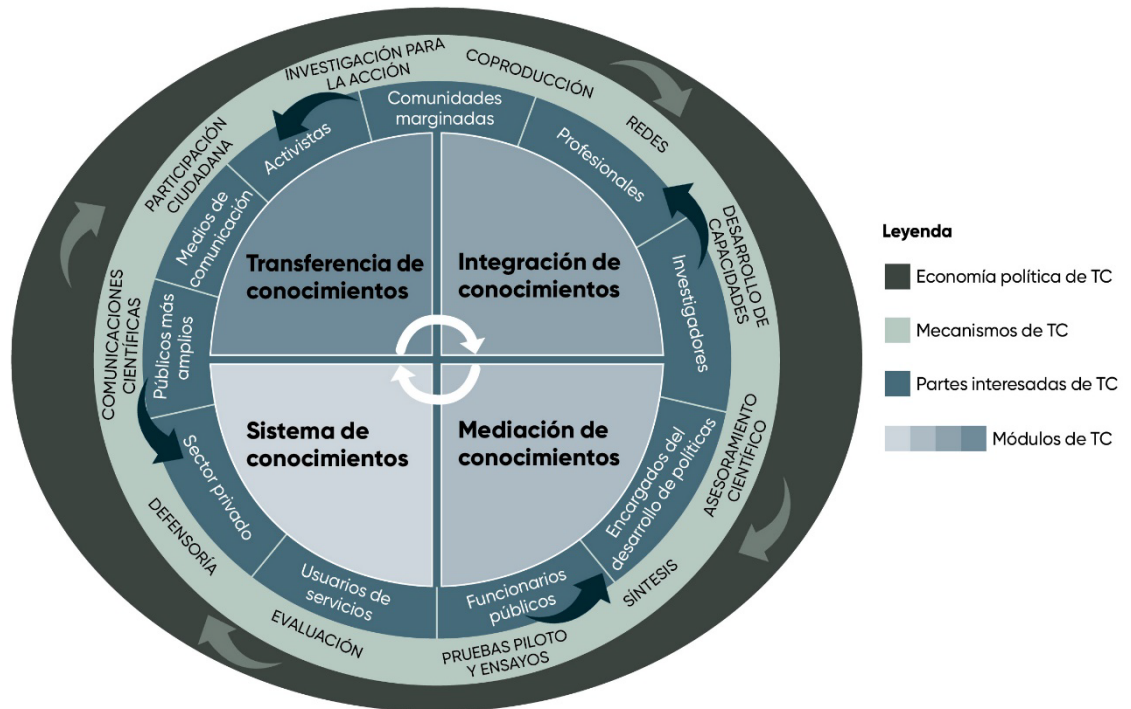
INVESTIGACIÓN PARA LA ACCIÓN

COPRODUCCIÓN

REDES

DESARROLLO DE CAPACIDADES

ASESORAMIENTO CIENTÍFICO

SÍNTESIS

PRUEBAS PILOTO Y ENSAYOS

EVALUACIÓN

DEFENSORÍA

COMUNICACIONES CIENTÍFICAS

PARTICIPACIÓN CIUDADANA

Comunidades marginadas

Profesionales

Investigadores

Encargados del desarrollo de políticas

Funcionarios públicos

Usuarios de servicios

Sector privado

Públicos más amplios

Medios de comunicación

Activistas

Transferencia de conocimientos

Integración de conocimientos

Sistema de conocimientos

Mediación de conocimientos

Leyenda

Economía política de TC

Mecanismos de TC

Partes interesadas de TC

Módulos de TC